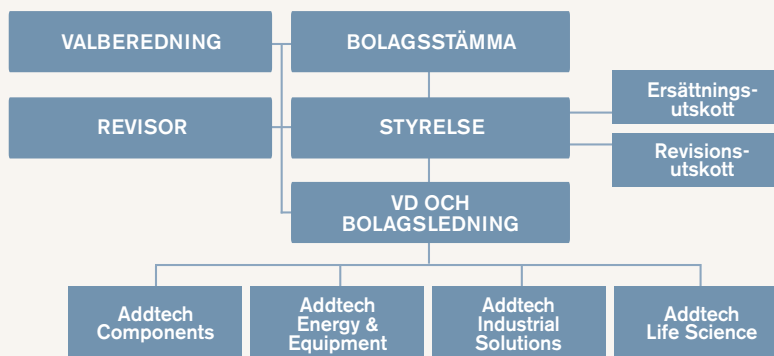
VALBEREDNING

BOLAGSSTÄMMA

REVISOR

STYRELSE

Ersättningsutskott

Revisionsutskott

VD OCH BOLAGSLEDNING

Addtech Components

Addtech Energy & Equipment

Addtech Industrial Solutions

Addtech Life Science